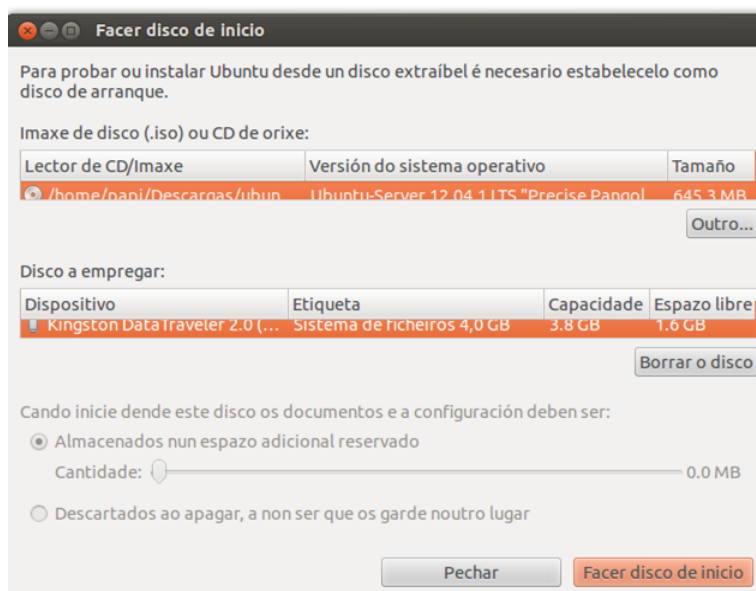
Facer disco de inicio

Para probar ou instalar Ubuntu desde un disco extraíbel é necesario estabelecelo como disco de arranque.

Imaxe de disco (.iso) ou CD de orixe:

| Lector de CD/Imaxe | Versión do sistema operativo | Tamaño |
|---|---|---|
| /home/papi/Descargas/ubun | Ubuntu-Server 12.04.1 LTS "Precise Pangol | 645.3 MB |

Outro...

Disco a empregar:

| Dispositivo | Etiqueta | Capacidade | Espazo libre |
|---|---|---|---|
| Kingston DataTraveler 2.0 (... | Sistema de ficheiros 4,0 GB | 3.8 GB | 1.6 GB |

Borrar o disco

Cando inicie dende este disco os documentos e a configuración deben ser:

Almacenados nun espazo adicional reservado

Cantidade: 0.0 MB

Descartados ao apagar, a non ser que os garde noutro lugar

Pechar

Facer disco de inicio